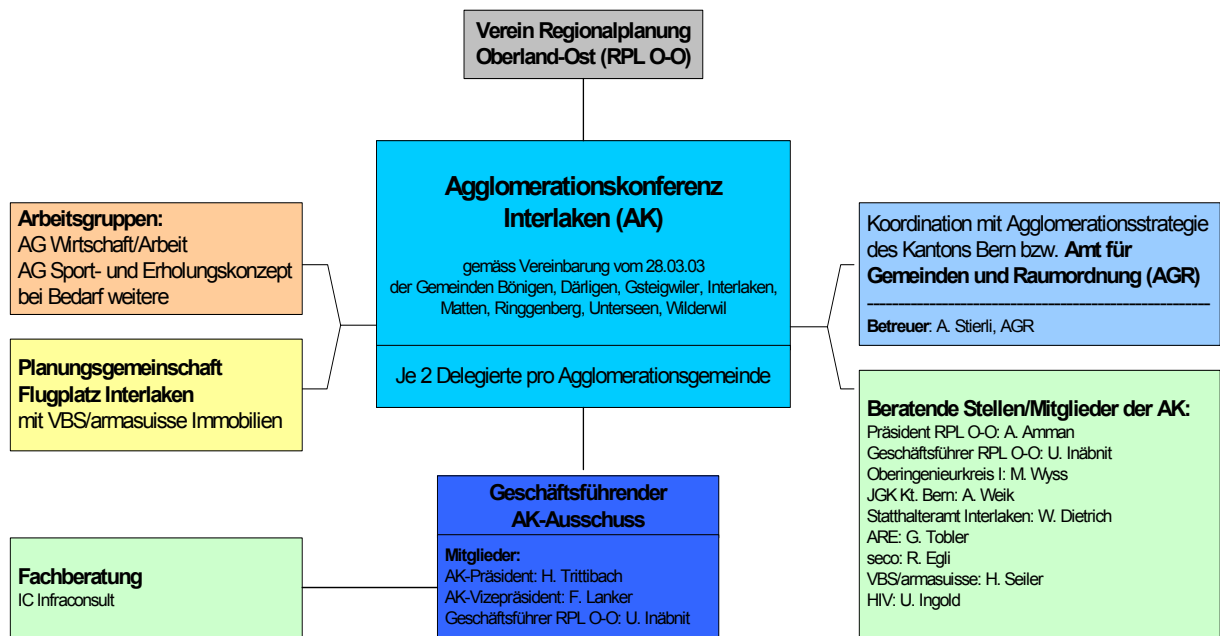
Verein Regionalplanung Oberland-Ost (RPL O-O)

Agglomerationskonferenz Interlaken (AK)

gemäss Vereinbarung vom 28.03.03 der Gemeinden Bönigen, Därligen, Gsteigwiler, Interlaken, Matten, Ringgenberg, Unterseen, Wilderwil

Je 2 Delegierte pro Agglomerationsgemeinde

Arbeitsgruppen:
AG Wirtschaft/Arbeit
AG Sport- und Erholungskonzept
bei Bedarf weitere

Planungsgemeinschaft Flugplatz Interlaken
mit VBS/armasuisse Immobilien

Koordination mit Agglomerationsstrategie des Kantons Bern bzw. Amt für Gemeinden und Raumordnung (AGR)

Betreuer: A. Stierli, AGR

Beratende Stellen/Mitglieder der AK:
Präsident RPL O-O: A. Amman
Geschäftsführer RPL O-O: U. Inäbnit
Oberingenieurkreis I: M. Wyss
JGK Kt. Bern: A. Weik
Statthalteramt Interlaken: W. Dietrich
ARE: G. Tobler
seco: R. Egli
VBS/armasuisse: H. Seiler
HIV: U. Ingold

Geschäftsführender AK-Ausschuss

Mitglieder:
AK-Präsident: H. Trittibach
AK-Vizepräsident: F. Lanker
Geschäftsführer RPL O-O: U. Inäbnit

Fachberatung
IC Infraconsult